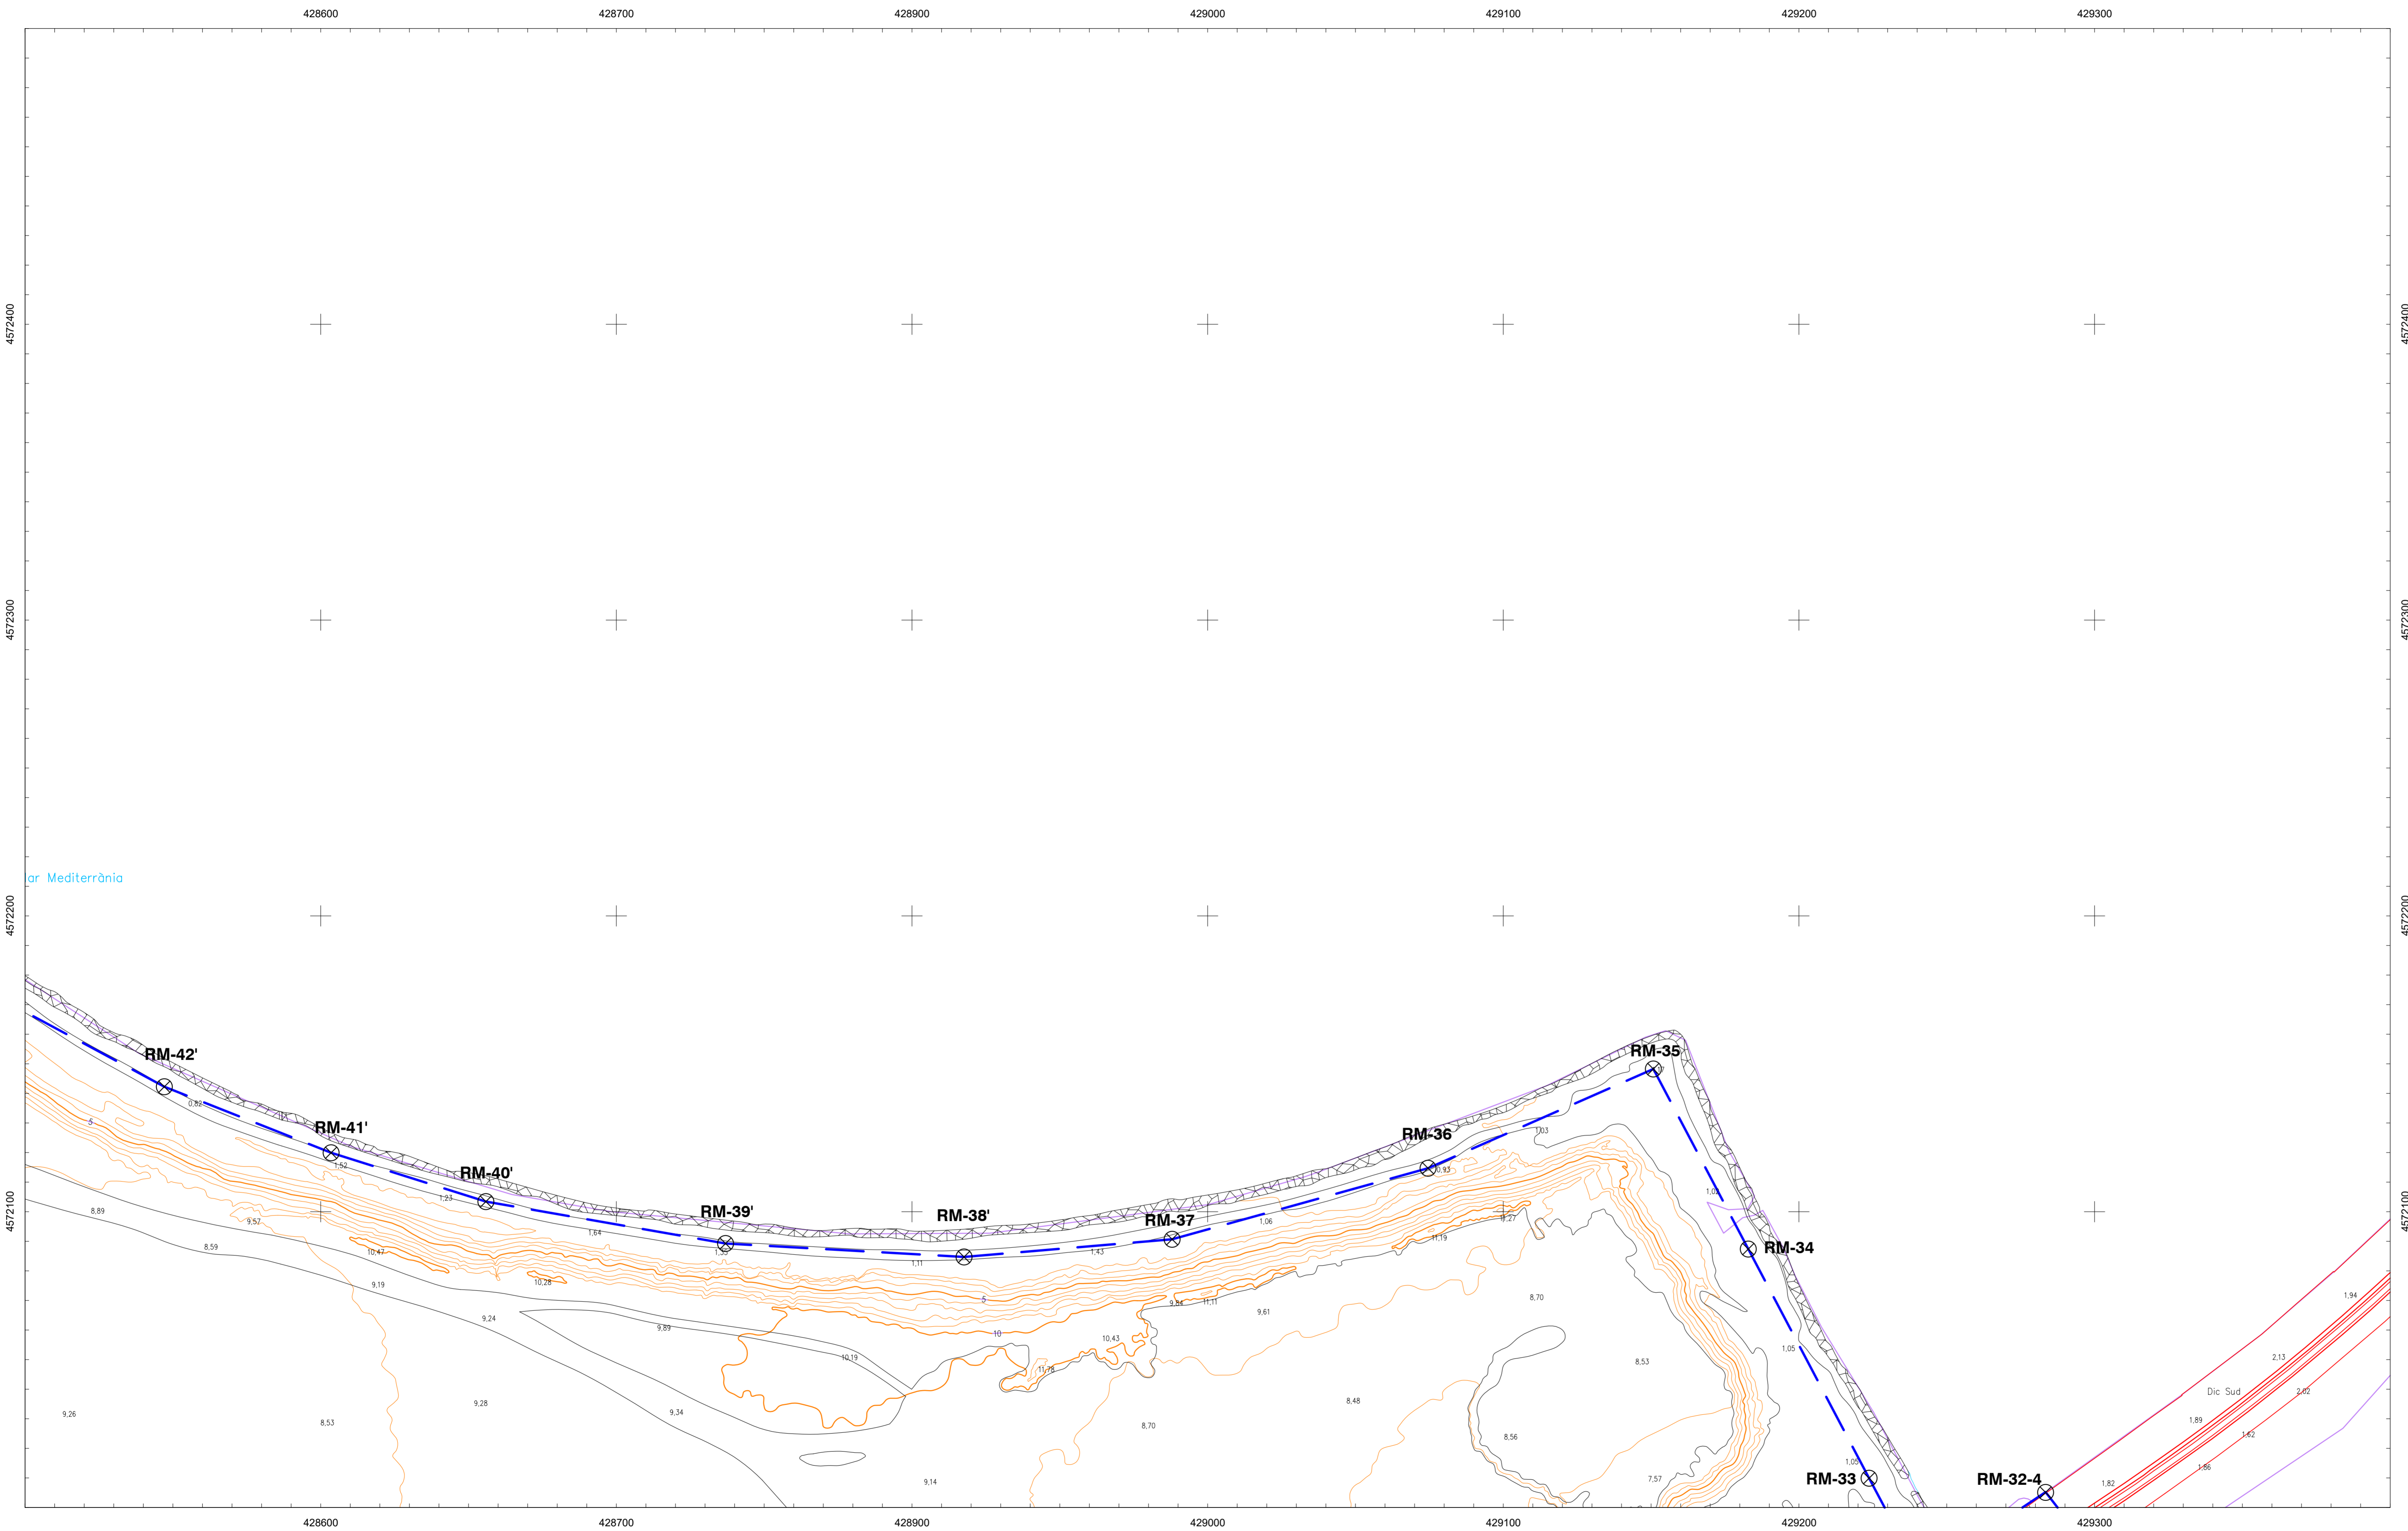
428600 428700 428900 429000 429100 429200 429300

4572400
4572300
4572200
4572100

Mar Mediterrània

RM-42'
0,82
5
RM-41'
1,52
RM-40'
1,23
RM-39'
1,33
1,64
RM-38'
1,11
RM-37
1,43
1,06
RM-36
0,93
1,03
RM-35
1,02
RM-34
1,05
RM-33
1,05
RM-32-4
8,89
9,57
8,59
10,47
9,19
10,28
9,24
9,89
10,19
10
5
10,43
11,78
9,84
11,11
9,61
11,19
10,27
8,70
8,53
8,48
8,56
7,57
8,70
9,26
8,53
9,28
9,34
9,14
Dic Sud
1,94
2,13
2,02
1,89
1,62
1,86
1,82

428600 428700 428900 429000 429100 429200 429300